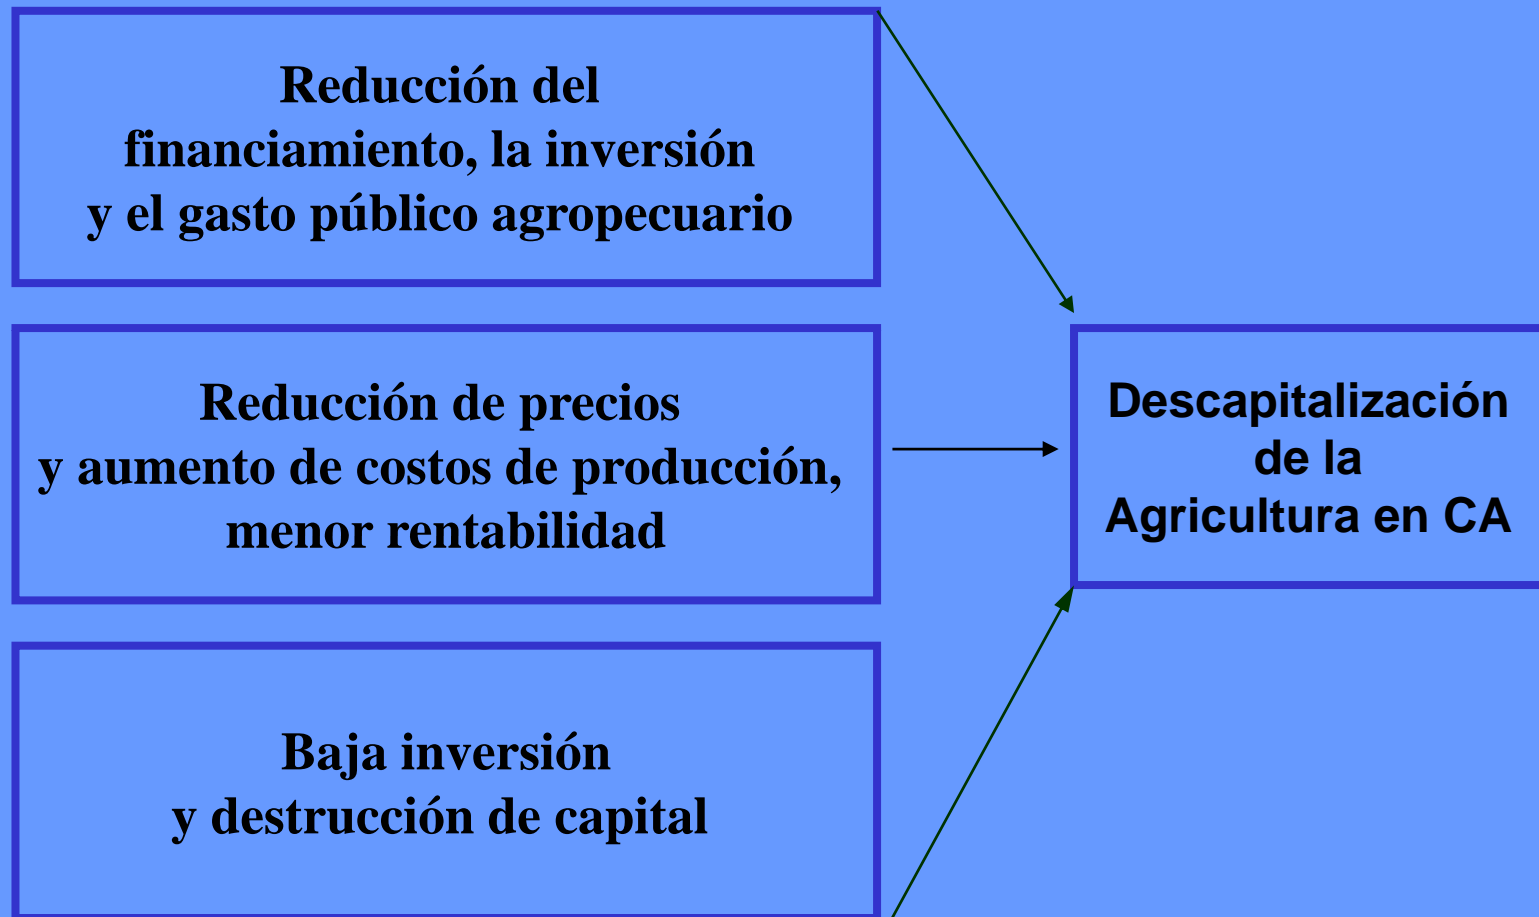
Reducción del financiamiento, la inversión y el gasto público agropecuario

Reducción de precios y aumento de costos de producción, menor rentabilidad

Baja inversión y destrucción de capital

Descapitalización de la Agricultura en CA